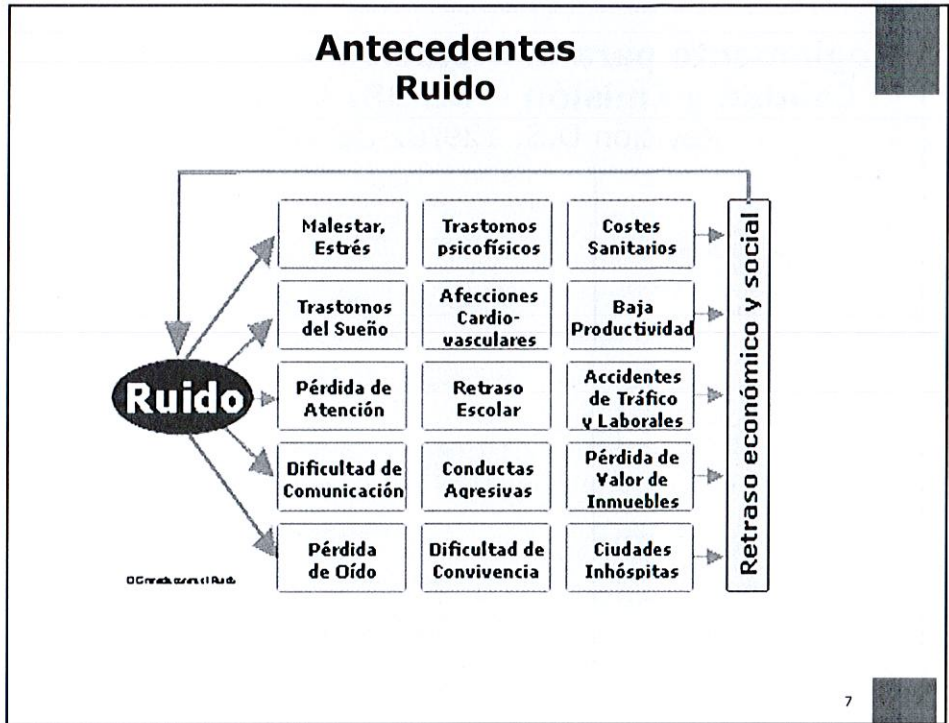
Antecedentes
Ruido

| | | |
|---|---|---|
| Malestar, Estrés | Trastornos psicofísicos | Costes Sanitarios |
| Trastornos del Sueño | Afecciones Cardio-vasculares | Baja Productividad |
| Pérdida de Atención | Retraso Escolar | Accidentes de Tráfico y Laborales |
| Dificultad de Comunicación | Conductas Agresivas | Pérdida de Valor de Inmuebles |
| Pérdida de Oído | Dificultad de Convivencia | Ciudades Inhóspitas |

Ruido

Retraso económico y social

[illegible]

7